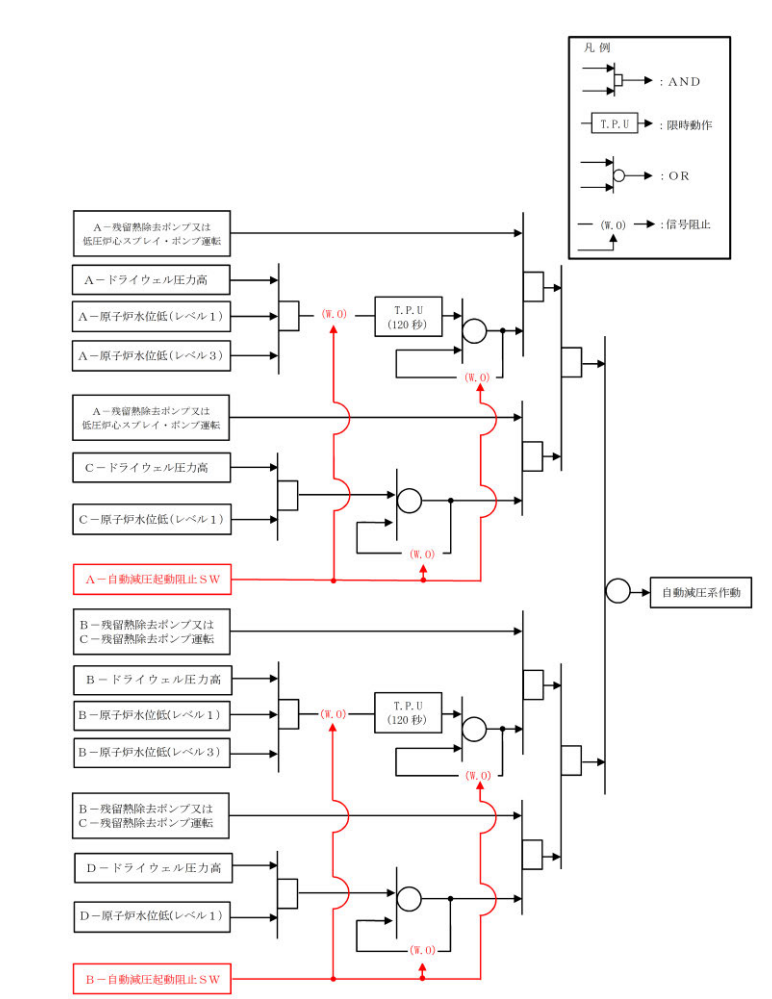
凡 例

：AND

T.P.U ：限時動作

：OR

(W.O) ：信号阻止

A－残留熱除去ポンプ又は低圧炉心スプレイ・ポンプ運転

A－ドライウェル圧力高

A－原子炉水位低（レベル１）

(W.O)

T.P.U (120 秒)

A－原子炉水位低（レベル３）

(W.O)

A－残留熱除去ポンプ又は低圧炉心スプレイ・ポンプ運転

C－ドライウェル圧力高

C－原子炉水位低（レベル１）

(W.O)

A－自動減圧起動阻止ＳＷ

自動減圧系作動

B－残留熱除去ポンプ又はC－残留熱除去ポンプ運転

B－ドライウェル圧力高

B－原子炉水位低（レベル１）

(W.O)

T.P.U (120 秒)

B－原子炉水位低（レベル３）

(W.O)

B－残留熱除去ポンプ又はC－残留熱除去ポンプ運転

D－ドライウェル圧力高

D－原子炉水位低（レベル１）

(W.O)

B－自動減圧起動阻止ＳＷ